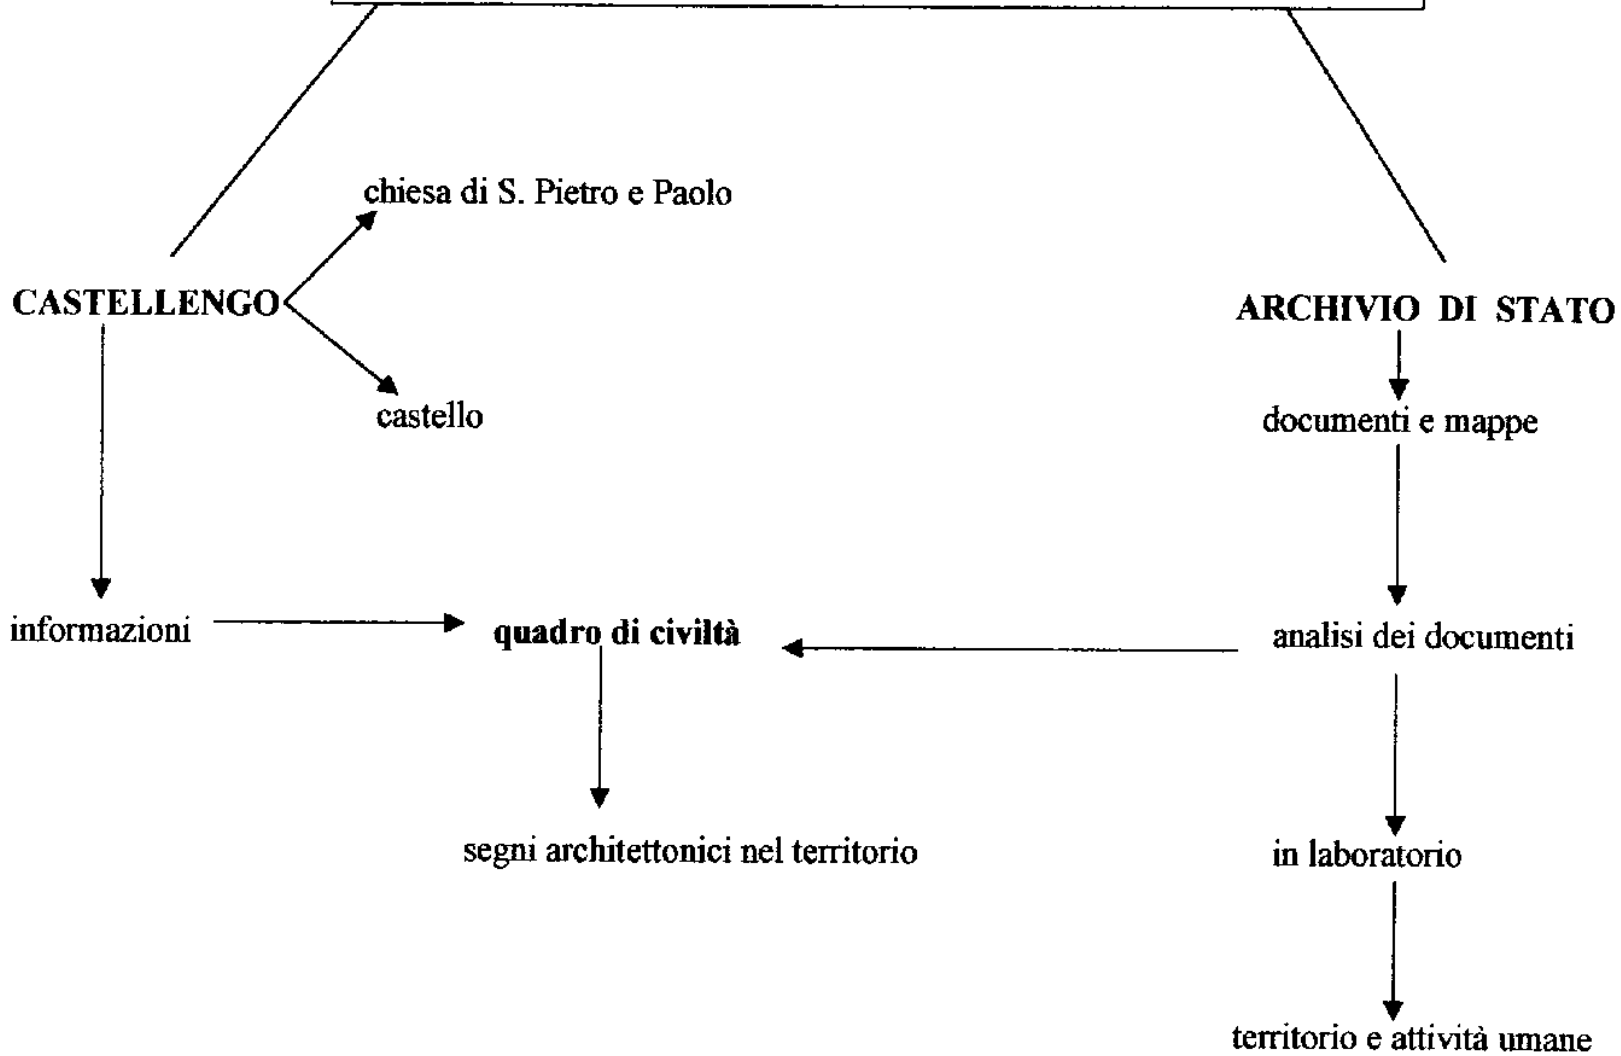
chiesa di S. Pietro e Paolo

CASTELLENGO

castello

ARCHIVIO DI STATO

documenti e mappe

informazioni

quadro di civiltà

analisi dei documenti

segni architettonici nel territorio

in laboratorio

territorio e attività umane